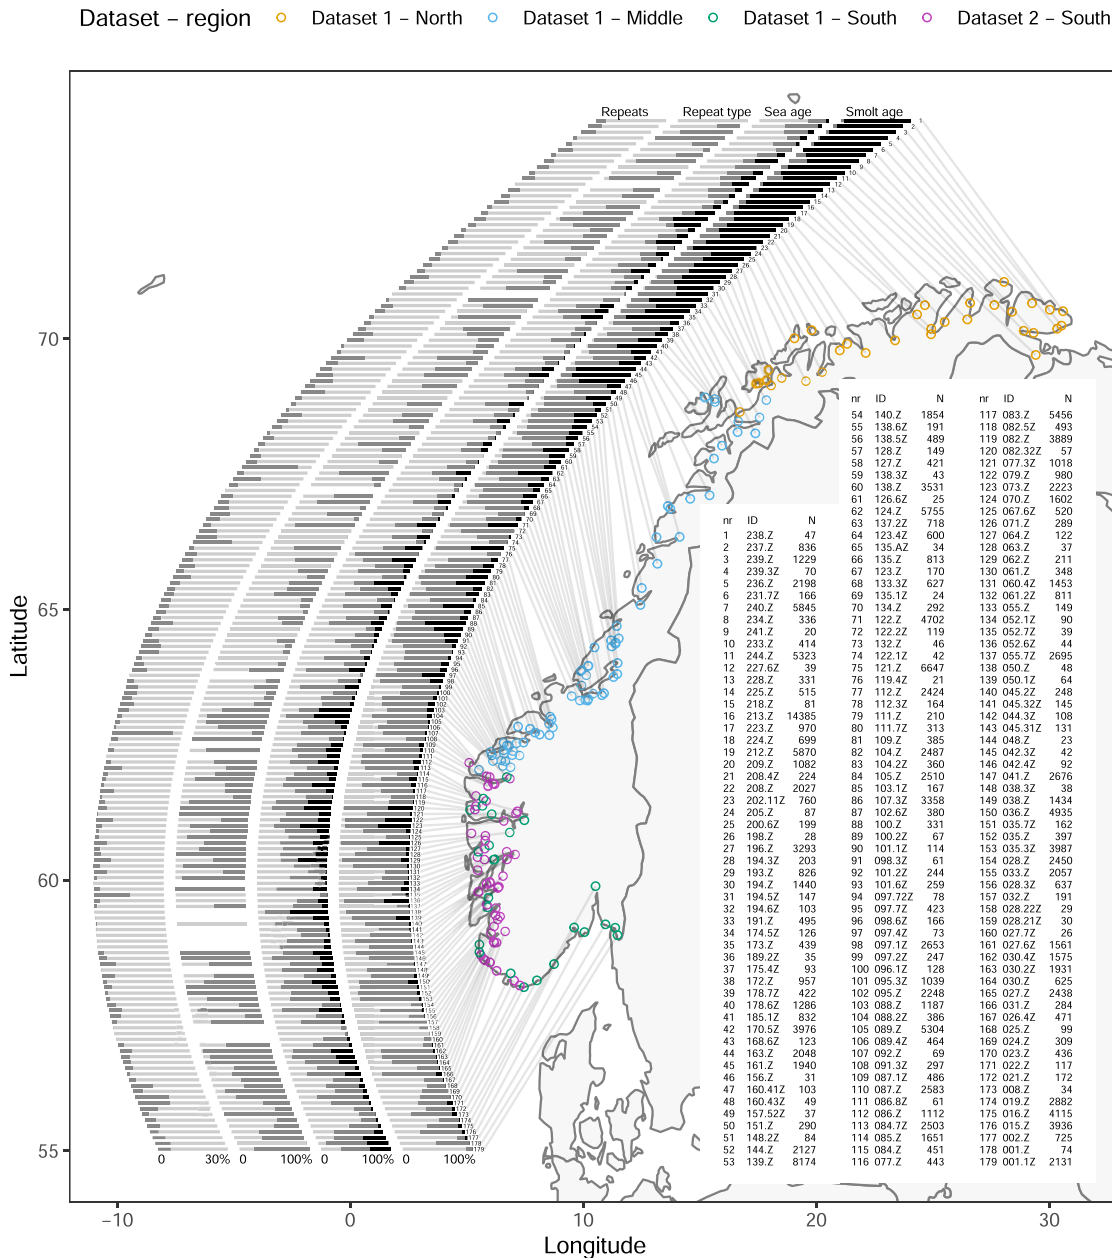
Dataset – region Dataset 1 – North Dataset 1 – Middle Dataset 1 – South Dataset 2 – South

Repeats Repeat type Sea age Smolt age

| nr | ID | N |
|---|---|---|
| 1 | 238.Z | 47 |
| 2 | 237.Z | 836 |
| 3 | 239.2Z | 1229 |
| 4 | 239.3Z | 70 |
| 5 | 236.Z | 2198 |
| 6 | 231.7Z | 166 |
| 7 | 240.Z | 5845 |
| 8 | 234.Z | 336 |
| 9 | 241.Z | 20 |
| 10 | 233.Z | 414 |
| 11 | 244.Z | 5323 |
| 12 | 227.6Z | 39 |
| 13 | 228.Z | 331 |
| 14 | 225.Z | 515 |
| 15 | 218.Z | 81 |
| 16 | 213.Z | 14385 |
| 17 | 223.Z | 970 |
| 18 | 224.Z | 699 |
| 19 | 212.Z | 5870 |
| 20 | 209.Z | 1082 |
| 21 | 208.4Z | 224 |
| 22 | 208.Z | 2027 |
| 23 | 202.11Z | 760 |
| 24 | 205.Z | 87 |
| 25 | 200.6Z | 199 |
| 26 | 198.Z | 28 |
| 27 | 196.Z | 3293 |
| 28 | 194.3Z | 203 |
| 29 | 193.Z | 826 |
| 30 | 194.Z | 1440 |
| 31 | 194.5Z | 147 |
| 32 | 194.6Z | 103 |
| 33 | 191.Z | 495 |
| 34 | 174.5Z | 126 |
| 35 | 173.Z | 439 |
| 36 | 189.2Z | 35 |
| 37 | 175.4Z | 93 |
| 38 | 172.Z | 957 |
| 39 | 178.7Z | 422 |
| 40 | 178.6Z | 1286 |
| 41 | 185.1Z | 832 |
| 42 | 170.5Z | 3976 |
| 43 | 168.6Z | 123 |
| 44 | 163.Z | 2048 |
| 45 | 161.Z | 1940 |
| 46 | 156.Z | 31 |
| 47 | 160.41Z | 103 |
| 48 | 160.43Z | 49 |
| 49 | 157.52Z | 37 |
| 50 | 151.Z | 290 |
| 51 | 148.2Z | 84 |
| 52 | 144.Z | 2127 |
| 53 | 139.Z | 8174 |

| nr | ID | N |
|---|---|---|
| 54 | 140.Z | 1854 |
| 55 | 138.6Z | 191 |
| 56 | 138.5Z | 489 |
| 57 | 128.Z | 149 |
| 58 | 127.Z | 421 |
| 59 | 138.3Z | 43 |
| 60 | 138.Z | 3531 |
| 61 | 126.6Z | 25 |
| 62 | 124.Z | 5755 |
| 63 | 137.2Z | 718 |
| 64 | 123.4Z | 600 |
| 65 | 135.AZ | 34 |
| 66 | 135.Z | 813 |
| 67 | 123.Z | 170 |
| 68 | 133.3Z | 627 |
| 69 | 135.1Z | 24 |
| 70 | 134.Z | 292 |
| 71 | 122.Z | 4702 |
| 72 | 122.2Z | 119 |
| 73 | 132.Z | 46 |
| 74 | 122.1Z | 2695 |
| 75 | 121.Z | 6647 |
| 76 | 119.4Z | 21 |
| 77 | 112.Z | 2424 |
| 78 | 112.3Z | 164 |
| 79 | 111.Z | 210 |
| 80 | 111.7Z | 313 |
| 81 | 109.Z | 385 |
| 82 | 104.Z | 2487 |
| 83 | 104.2Z | 360 |
| 84 | 105.Z | 2510 |
| 85 | 103.1Z | 167 |
| 86 | 107.3Z | 3358 |
| 87 | 102.6Z | 380 |
| 88 | 100.Z | 331 |
| 89 | 100.2Z | 67 |
| 90 | 101.1Z | 114 |
| 91 | 098.3Z | 61 |
| 92 | 101.2Z | 244 |
| 93 | 101.6Z | 259 |
| 94 | 097.72Z | 78 |
| 95 | 097.7Z | 423 |
| 96 | 098.6Z | 166 |
| 97 | 097.4Z | 73 |
| 98 | 097.1Z | 2653 |
| 99 | 097.2Z | 247 |
| 100 | 096.1Z | 128 |
| 101 | 095.3Z | 1039 |
| 102 | 095.2Z | 2248 |
| 103 | 088.Z | 1187 |
| 104 | 088.2Z | 386 |
| 105 | 089.Z | 5304 |
| 106 | 089.4Z | 464 |
| 107 | 092.Z | 69 |
| 108 | 091.3Z | 297 |
| 109 | 087.1Z | 486 |
| 110 | 087.Z | 2583 |
| 111 | 086.8Z | 61 |
| 112 | 086.Z | 1112 |
| 113 | 084.7Z | 2503 |
| 114 | 085.Z | 1651 |
| 115 | 084.Z | 451 |
| 116 | 077.Z | 443 |

| nr | ID | N |
|---|---|---|
| 117 | 083.Z | 5456 |
| 118 | 082.5Z | 493 |
| 119 | 082.Z | 3889 |
| 120 | 082.32Z | 57 |
| 121 | 077.3Z | 1018 |
| 122 | 079.Z | 980 |
| 123 | 073.Z | 2223 |
| 124 | 070.Z | 1602 |
| 125 | 067.6Z | 520 |
| 126 | 071.Z | 289 |
| 127 | 064.Z | 122 |
| 128 | 063.Z | 37 |
| 129 | 062.Z | 211 |
| 130 | 061.Z | 348 |
| 131 | 060.4Z | 1453 |
| 132 | 061.2Z | 811 |
| 133 | 055.Z | 149 |
| 134 | 052.1Z | 90 |
| 135 | 052.7Z | 39 |
| 136 | 052.6Z | 44 |
| 137 | 055.7Z | 2695 |
| 138 | 050.Z | 48 |
| 139 | 050.1Z | 64 |
| 140 | 045.2Z | 248 |
| 141 | 045.32Z | 145 |
| 142 | 044.3Z | 108 |
| 143 | 045.31Z | 131 |
| 144 | 048.Z | 23 |
| 145 | 042.3Z | 42 |
| 146 | 042.4Z | 92 |
| 147 | 041.Z | 2676 |
| 148 | 038.3Z | 38 |
| 149 | 038.Z | 1434 |
| 150 | 036.Z | 4935 |
| 151 | 035.7Z | 162 |
| 152 | 035.Z | 397 |
| 153 | 035.3Z | 3987 |
| 154 | 028.Z | 2450 |
| 155 | 033.Z | 2057 |
| 156 | 028.3Z | 637 |
| 157 | 032.Z | 191 |
| 158 | 028.22Z | 29 |
| 159 | 028.21Z | 30 |
| 160 | 027.7Z | 26 |
| 161 | 027.6Z | 1561 |
| 162 | 030.4Z | 1575 |
| 163 | 030.2Z | 1931 |
| 164 | 030.Z | 625 |
| 165 | 027.Z | 2438 |
| 166 | 031.Z | 284 |
| 167 | 026.4Z | 471 |
| 168 | 025.Z | 99 |
| 169 | 024.Z | 309 |
| 170 | 023.Z | 436 |
| 171 | 022.Z | 117 |
| 172 | 021.Z | 172 |
| 173 | 008.Z | 34 |
| 174 | 019.Z | 2882 |
| 175 | 016.Z | 4115 |
| 176 | 015.Z | 3936 |
| 177 | 002.Z | 725 |
| 178 | 001.Z | 74 |
| 179 | 001.1Z | 2131 |

0 30% 0 100% 0 100% 0 100%

70
65
60
55
Latitude

−10 0 10 20 30
Longitude